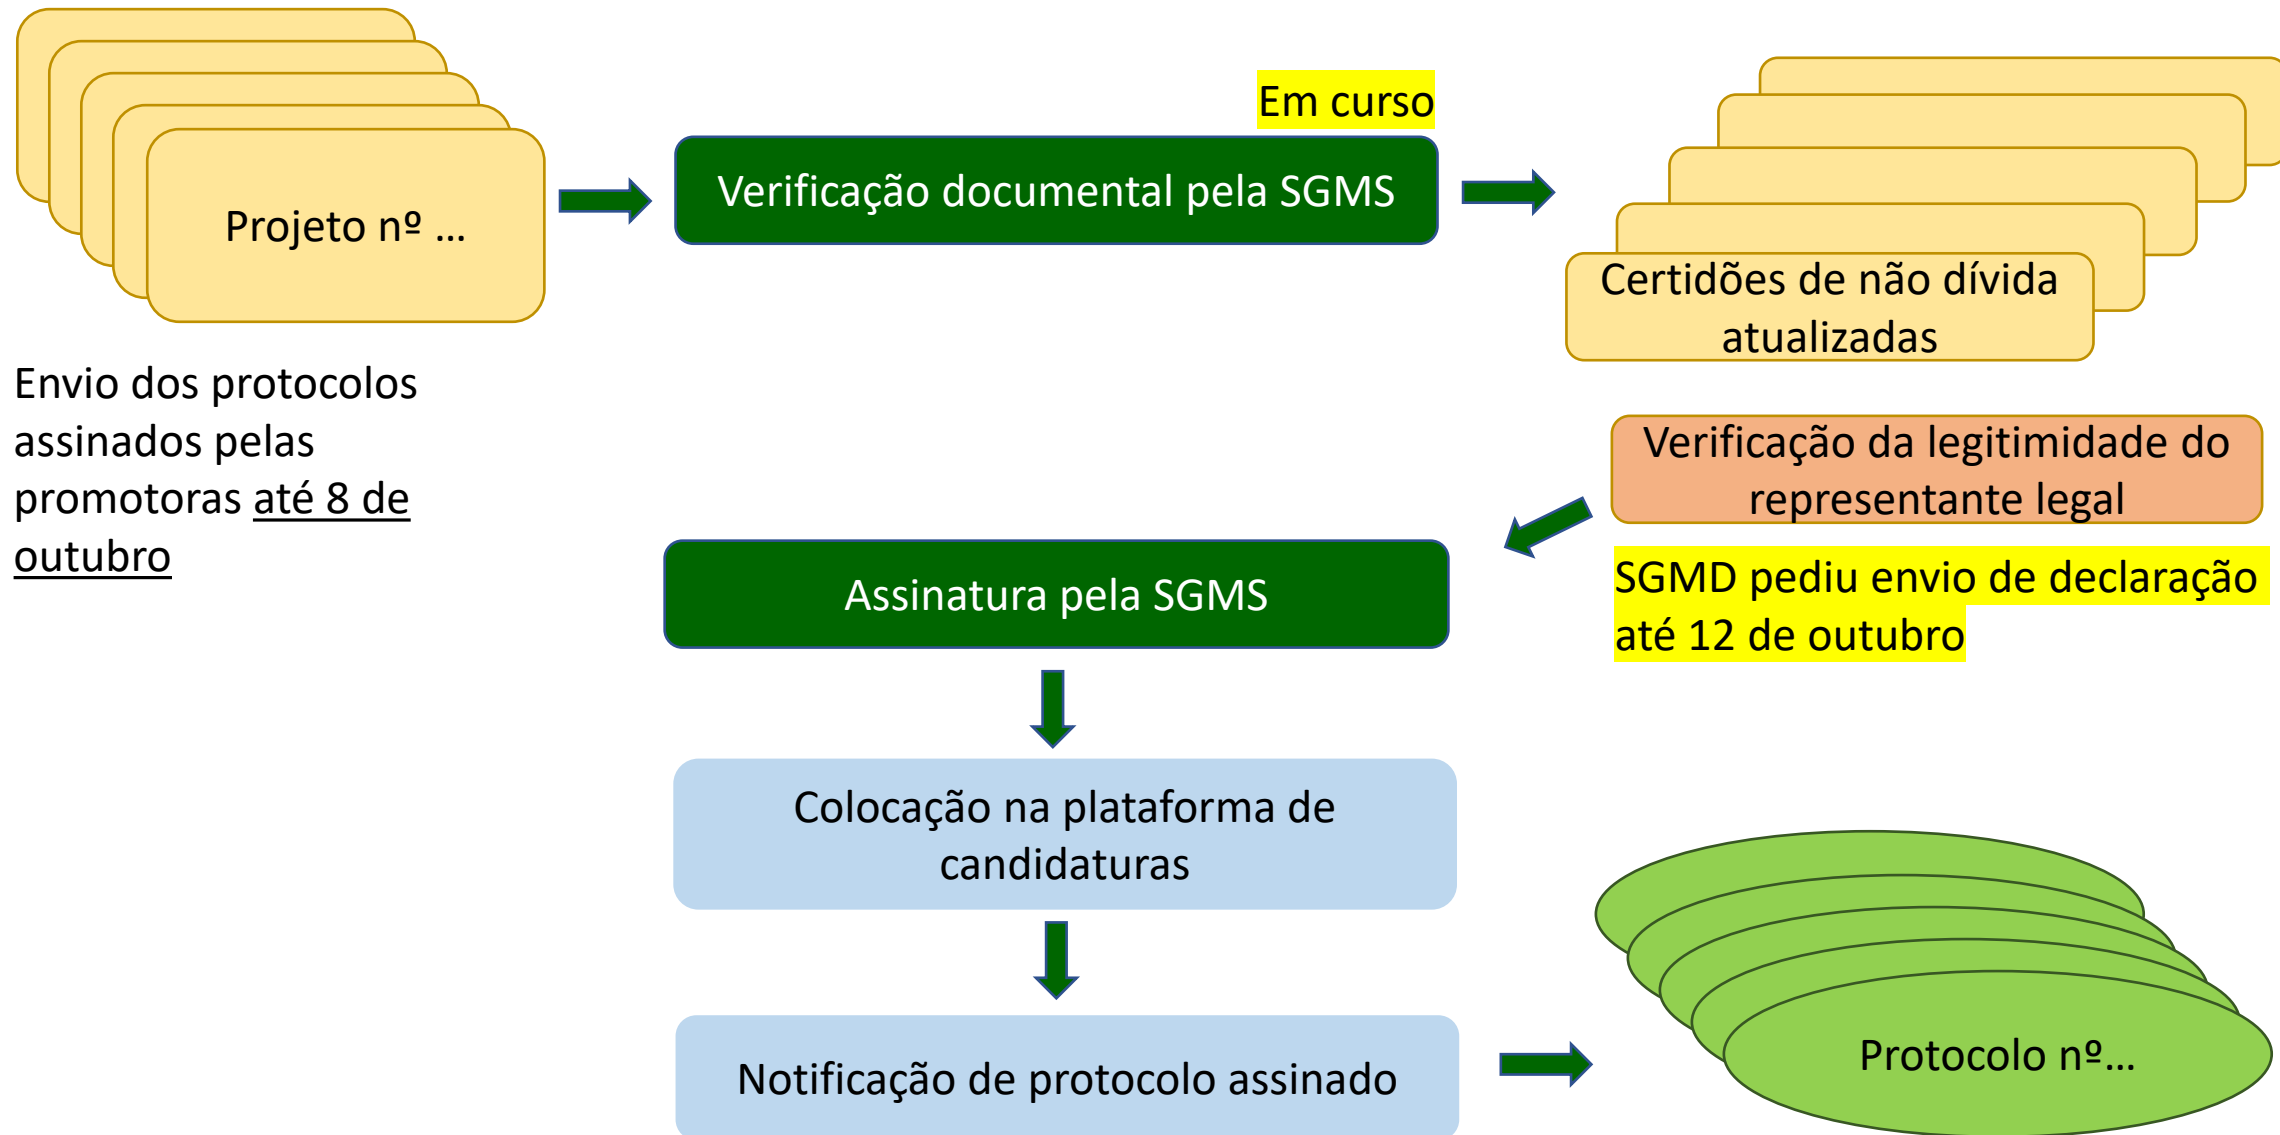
Projeto nº ...

Envio dos protocolos assinados pelas promotoras até 8 de outubro

Em curso

Verificação documental pela SGMS

Certidões de não dívida atualizadas

Verificação da legitimidade do representante legal

SGMD pediu envio de declaração até 12 de outubro

Assinatura pela SGMS

Colocação na plataforma de candidaturas

Notificação de protocolo assinado

Protocolo nº...